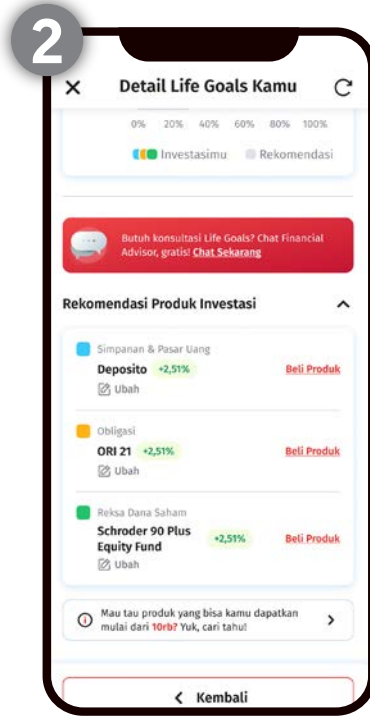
2

Detail Life Goals Kamu

0% 20% 40% 60% 80% 100%

Investasimu Rekomendasi

Butuh konsultasi Life Goals? Chat Financial Advisor, gratis! Chat Sekarang

Rekomendasi Produk Investasi

Simpanan & Pasar Uang
Deposito +2,51%
Ubah
Beli Produk

Obligasi
ORI 21 +2,51%
Ubah
Beli Produk

Reksa Dana Saham
Schroder 90 Plus Equity Fund +2,51%
Ubah
Beli Produk

Mau tau produk yang bisa kamu dapatkan mulai dari 10rb? Yuk, cari tahu!

Kembali